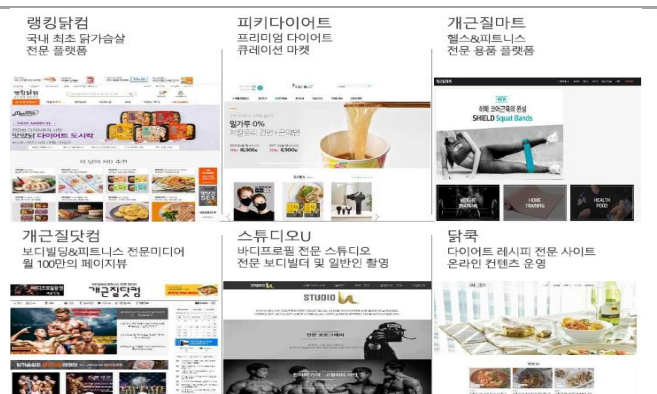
랭킹닭컴
국내 최초 닭가슴살 전문 플랫폼

NEW ARRIVAL
다이어트 도시락

피키다이어트
프리미엄 다이어트 큐레이션 마켓

밀가루 0%

개근질마트
헬스&피트니스 전문 용품 플랫폼

SHIELD Squat Bands

HOME TRAINING

HEALTH FOOD

개근질닷컴
보디빌딩&피트니스 전문미디어 월 100만의 페이지뷰

개근질닷컴

스튜디오U
바디프로필 전문 스튜디오 전문 보디빌더 및 일반인 촬영

STUDIO U

닭쿡
다이어트 레시피 전문 사이트 온라인 컨텐츠 운영